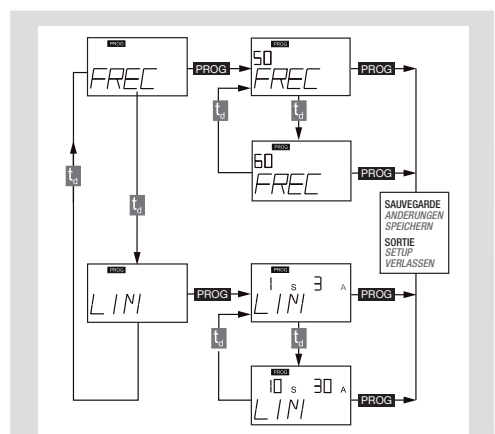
PROG
FREC
PROG
PROG
50
FREC
PROG
$t_d$
$t_d$
PROG
60
FREC
PROG
$t_d$
$t_d$
SAUVEGARDE
ANDERUNGEN
SPEICHERN
SORTIE
SETUP
VERLASSEN
PROG
LINI
PROG
PROG
1 s 3 A
LINI
PROG
$t_d$
$t_d$
PROG
10 s 30 A
LINI
PROG